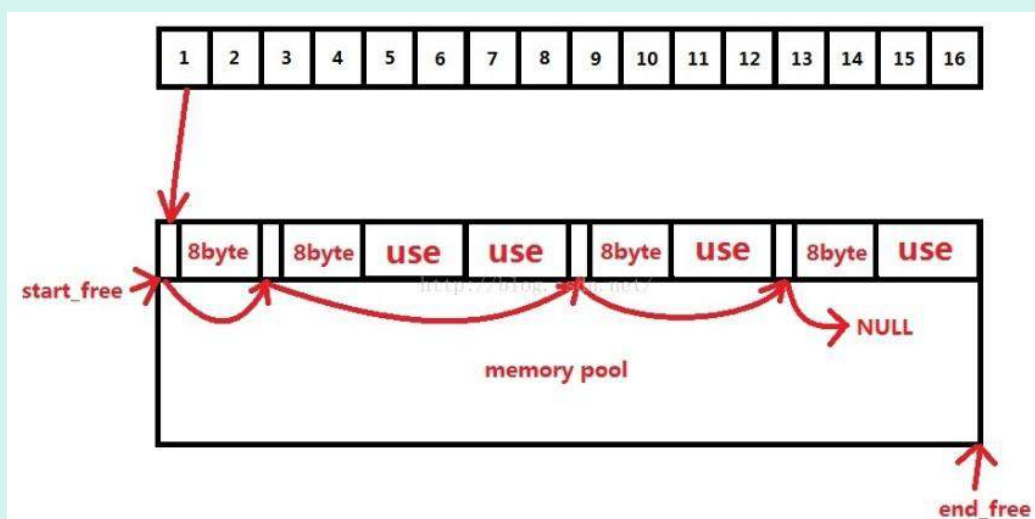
| 1 | 2 | 3 | 4 | 5 | 6 | 7 | 8 | 9 | 10 | 11 | 12 | 13 | 14 | 15 | 16 |
|---|---|---|---|---|---|---|---|---|---|---|---|---|---|---|---|

8byte 8byte use use 8byte use 8byte use

start_free

http://blog.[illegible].net/

NULL

memory pool

end_free